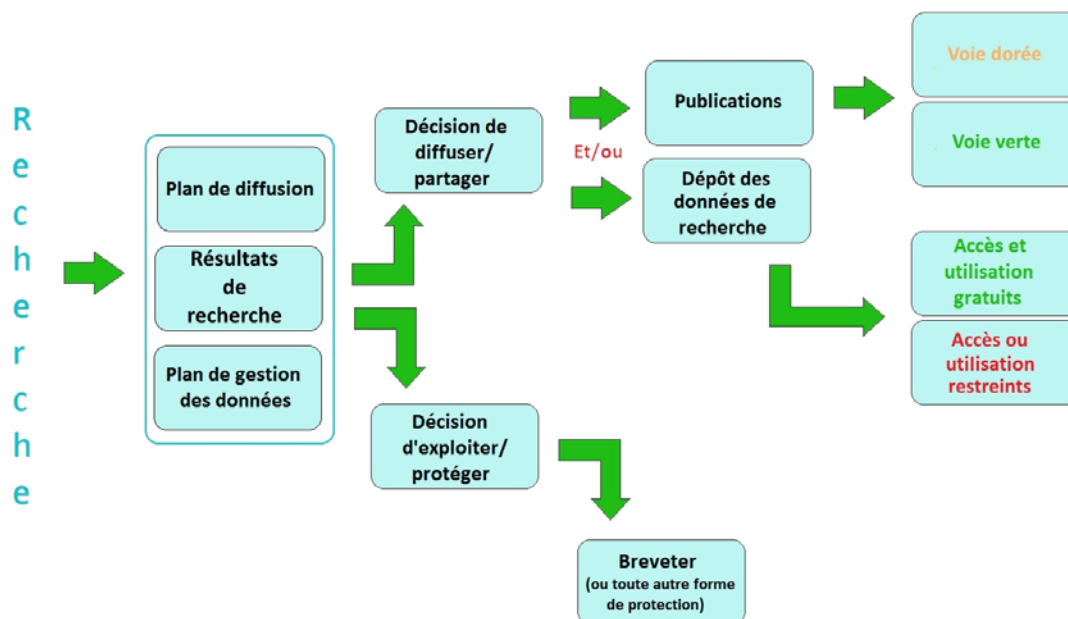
Recherche

Plan de diffusion

Résultats de recherche

Plan de gestion des données

Décision de diffuser/ partager

Et/ou

Publications

Dépôt des données de recherche

Voie dorée

Voie verte

Accès et utilisation gratuits

Accès ou utilisation restreints

Décision d'exploiter/ protéger

Breveter
(ou toute autre forme de protection)